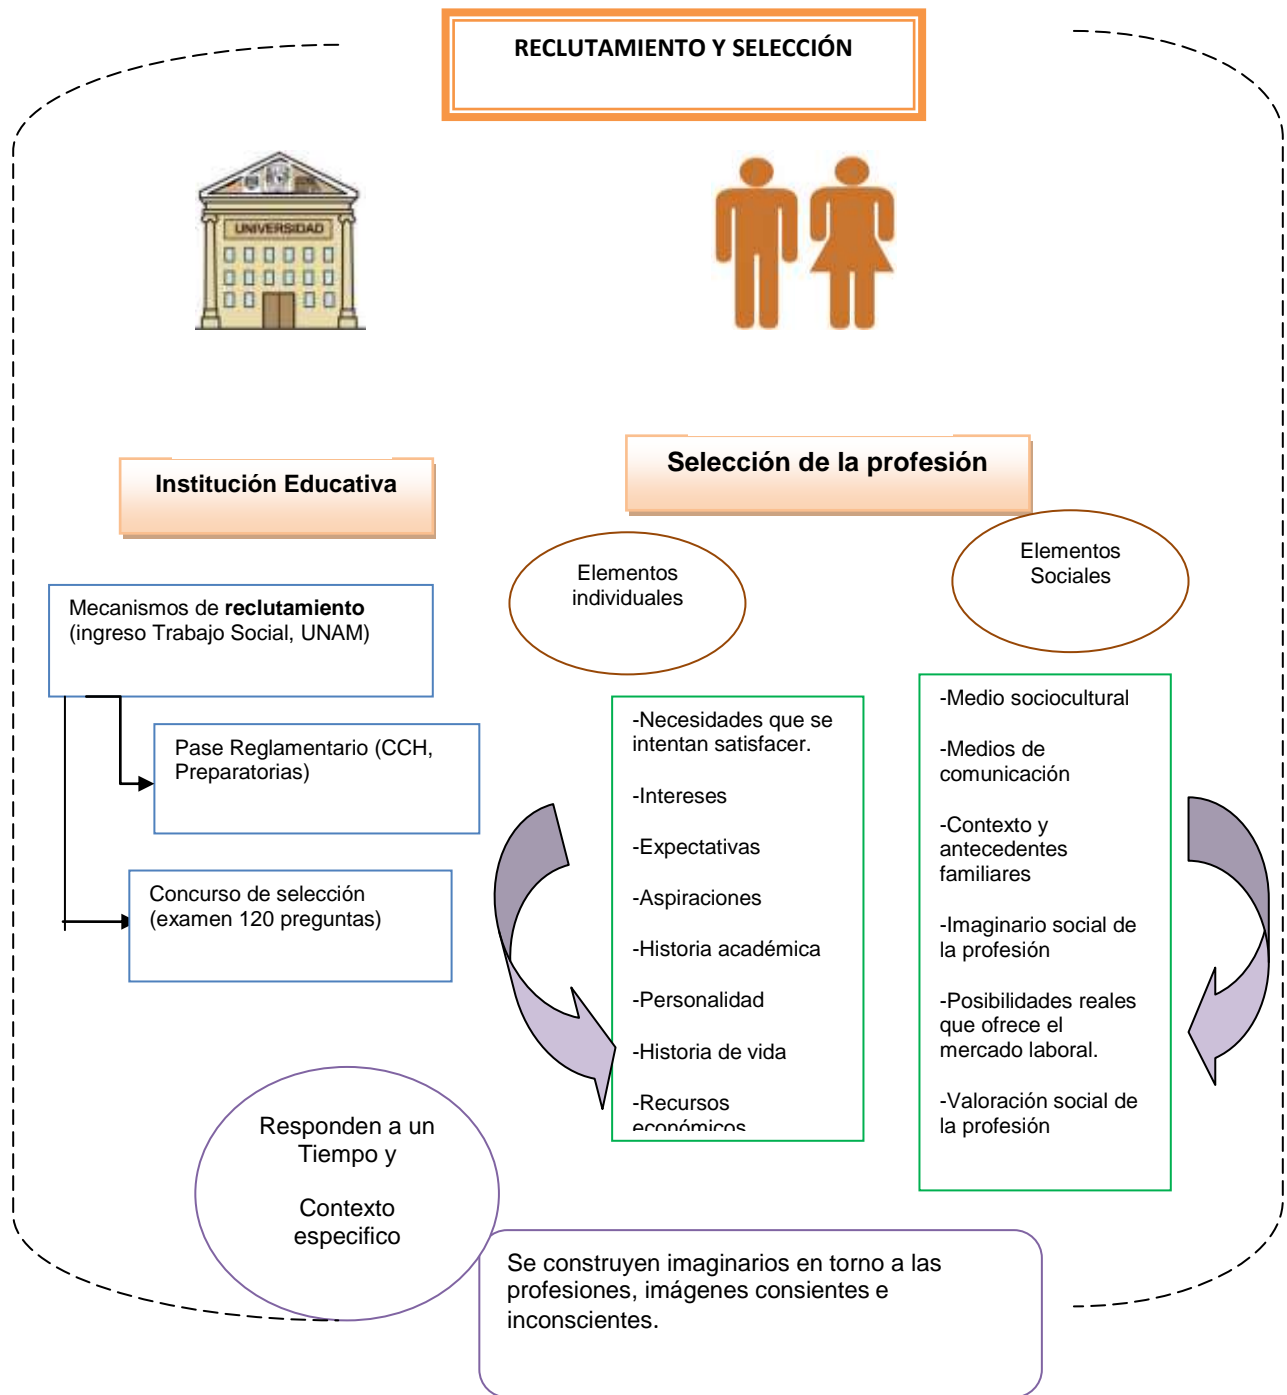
RECLUTAMIENTO Y SELECCIÓN

UNIVERSIDAD

Institución Educativa

Selección de la profesión

Elementos individuales

Elementos Sociales

Mecanismos de **reclutamiento** (ingreso Trabajo Social, UNAM)

Pase Reglamentario (CCH, Preparatorias)

Concurso de selección (examen 120 preguntas)

-Necesidades que se intentan satisfacer.

-Intereses

-Expectativas

-Aspiraciones

-Historia académica

-Personalidad

-Historia de vida

-Recursos económicos

-Medio sociocultural

-Medios de comunicación

-Contexto y antecedentes familiares

-Imaginario social de la profesión

-Posibilidades reales que ofrece el mercado laboral.

-Valoración social de la profesión

Responden a un Tiempo y

Contexto especifico

Se construyen imaginarios en torno a las profesiones, imágenes consientes e inconscientes.